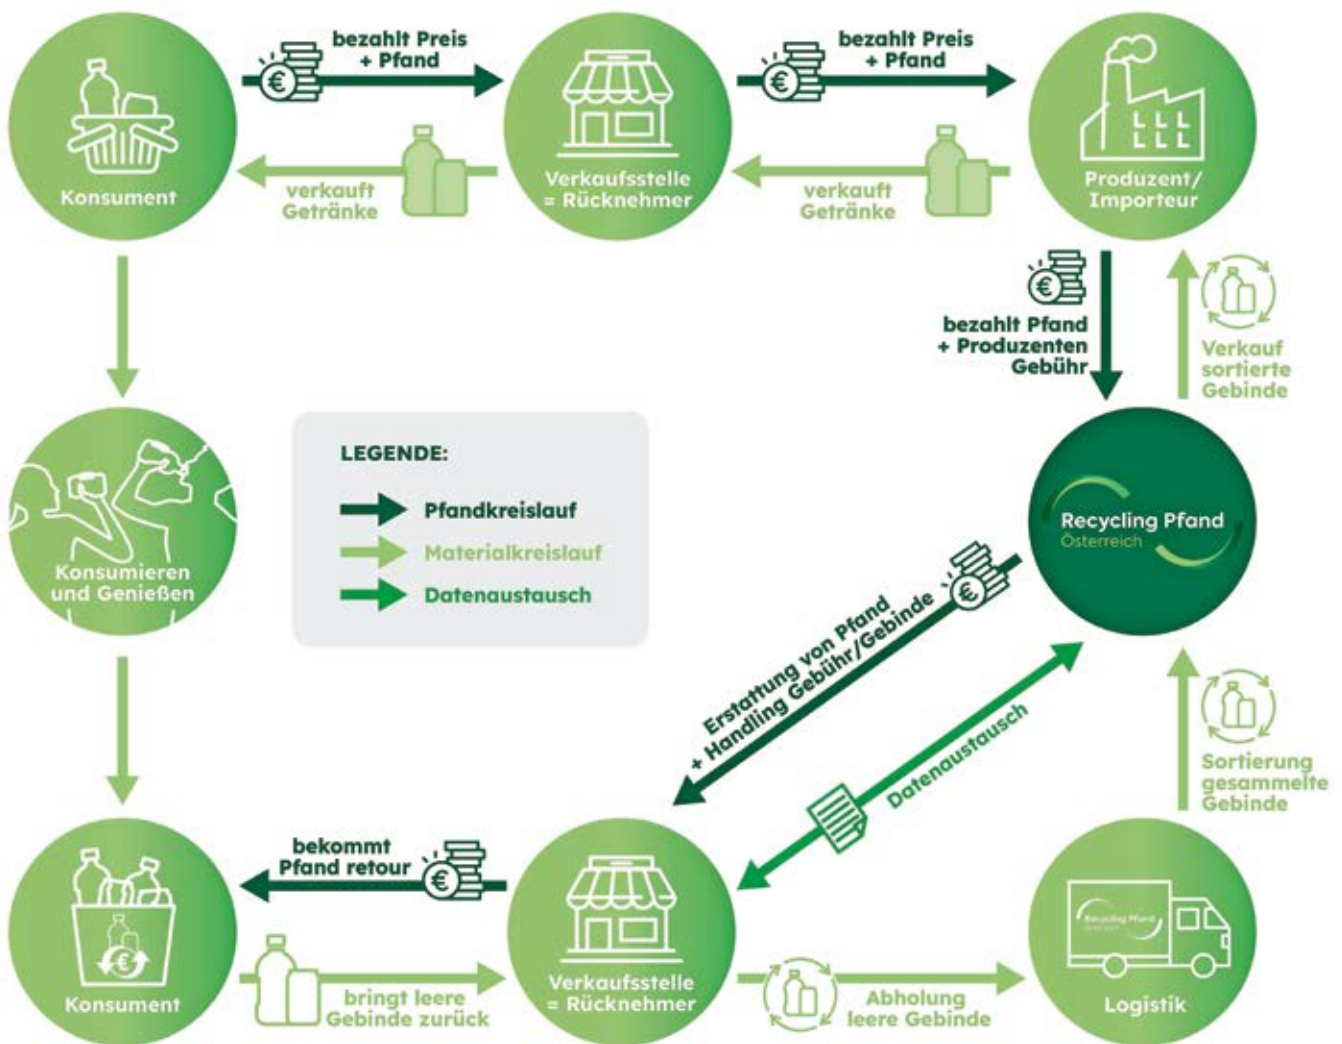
Konsument

bezahlt Preis + Pfand

verkauft Getränke

Verkaufsstelle = Rücknehmer

bezahlt Preis + Pfand

verkauft Getränke

Produzent/ Importeur

bezahlt Pfand + Produzenten Gebühr

Verkauf sortierte Gebinde

Konsumieren und Genießen

LEGENDE:

Pfandkreislauf

Materialkreislauf

Datenaustausch

Recycling Pfand Österreich

Erstattung von Pfand + Handling Gebühr/Gebinde

Datenaustausch

Sortierung gesammelte Gebinde

Konsument

bekommt Pfand retour

bringt leere Gebinde zurück

Verkaufsstelle = Rücknehmer

Abholung leere Gebinde

Logistik